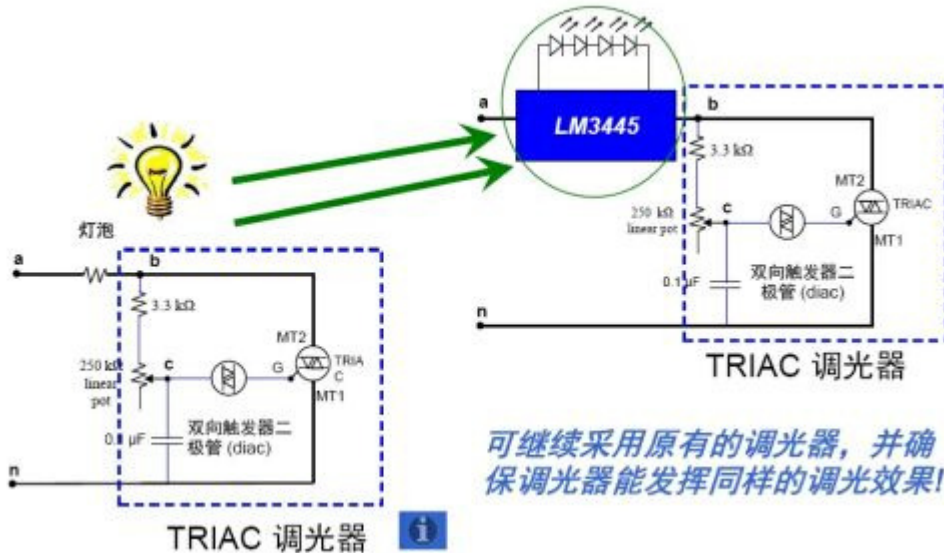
a

LM3445

b

3.3 kΩ

MT2

TRIAC

250 kΩ linear pot

c

G

MT1

0.1 μF

双向触发器二极管 (diac)

n

TRIAC 调光器

灯泡

a

b

3.3 kΩ

MT2

TRIAC

250 kΩ linear pot

c

G

MT1

0.1 μF

双向触发器二极管 (diac)

n

TRIAC 调光器

可继续采用原有的调光器，并确保调光器能发挥同样的调光效果!